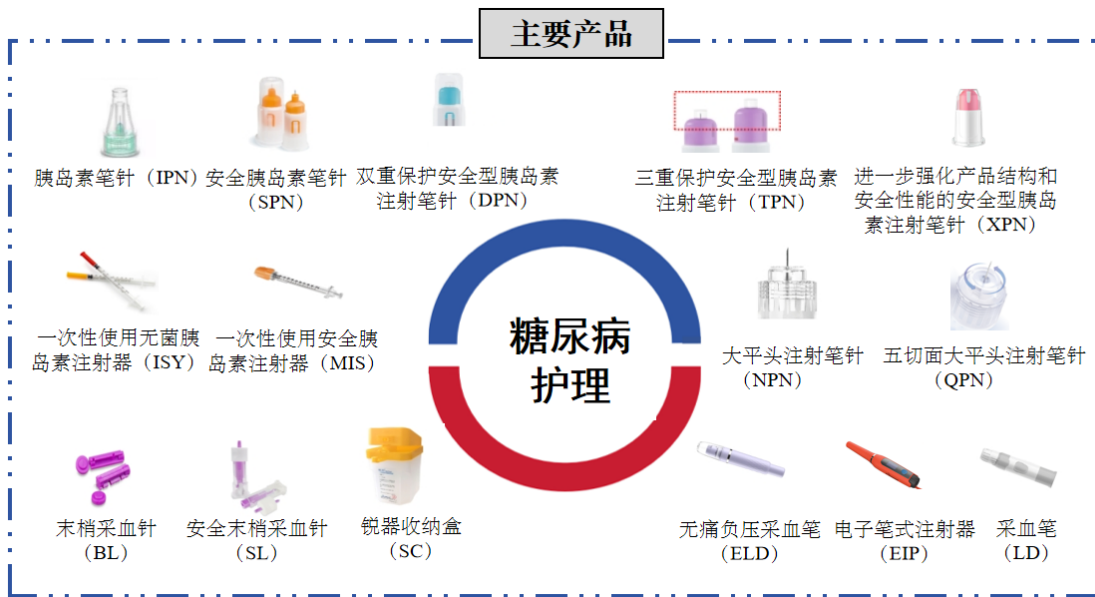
主要产品

胰岛素笔针（IPN）

安全胰岛素笔针（SPN）

双重保护安全型胰岛素注射笔针（DPN）

三重保护安全型胰岛素注射笔针（TPN）

进一步强化产品结构和安全性能的安全型胰岛素注射笔针（XPN）

一次性使用无菌胰岛素注射器（ISY）

一次性使用安全胰岛素注射器（MIS）

糖尿病护理

大平头注射笔针（NPN）

五切面大平头注射笔针（QPN）

末梢采血针（BL）

安全末梢采血针（SL）

锐器收纳盒（SC）

无痛负压采血笔（ELD）

电子笔式注射器（EIP）

采血笔（LD）